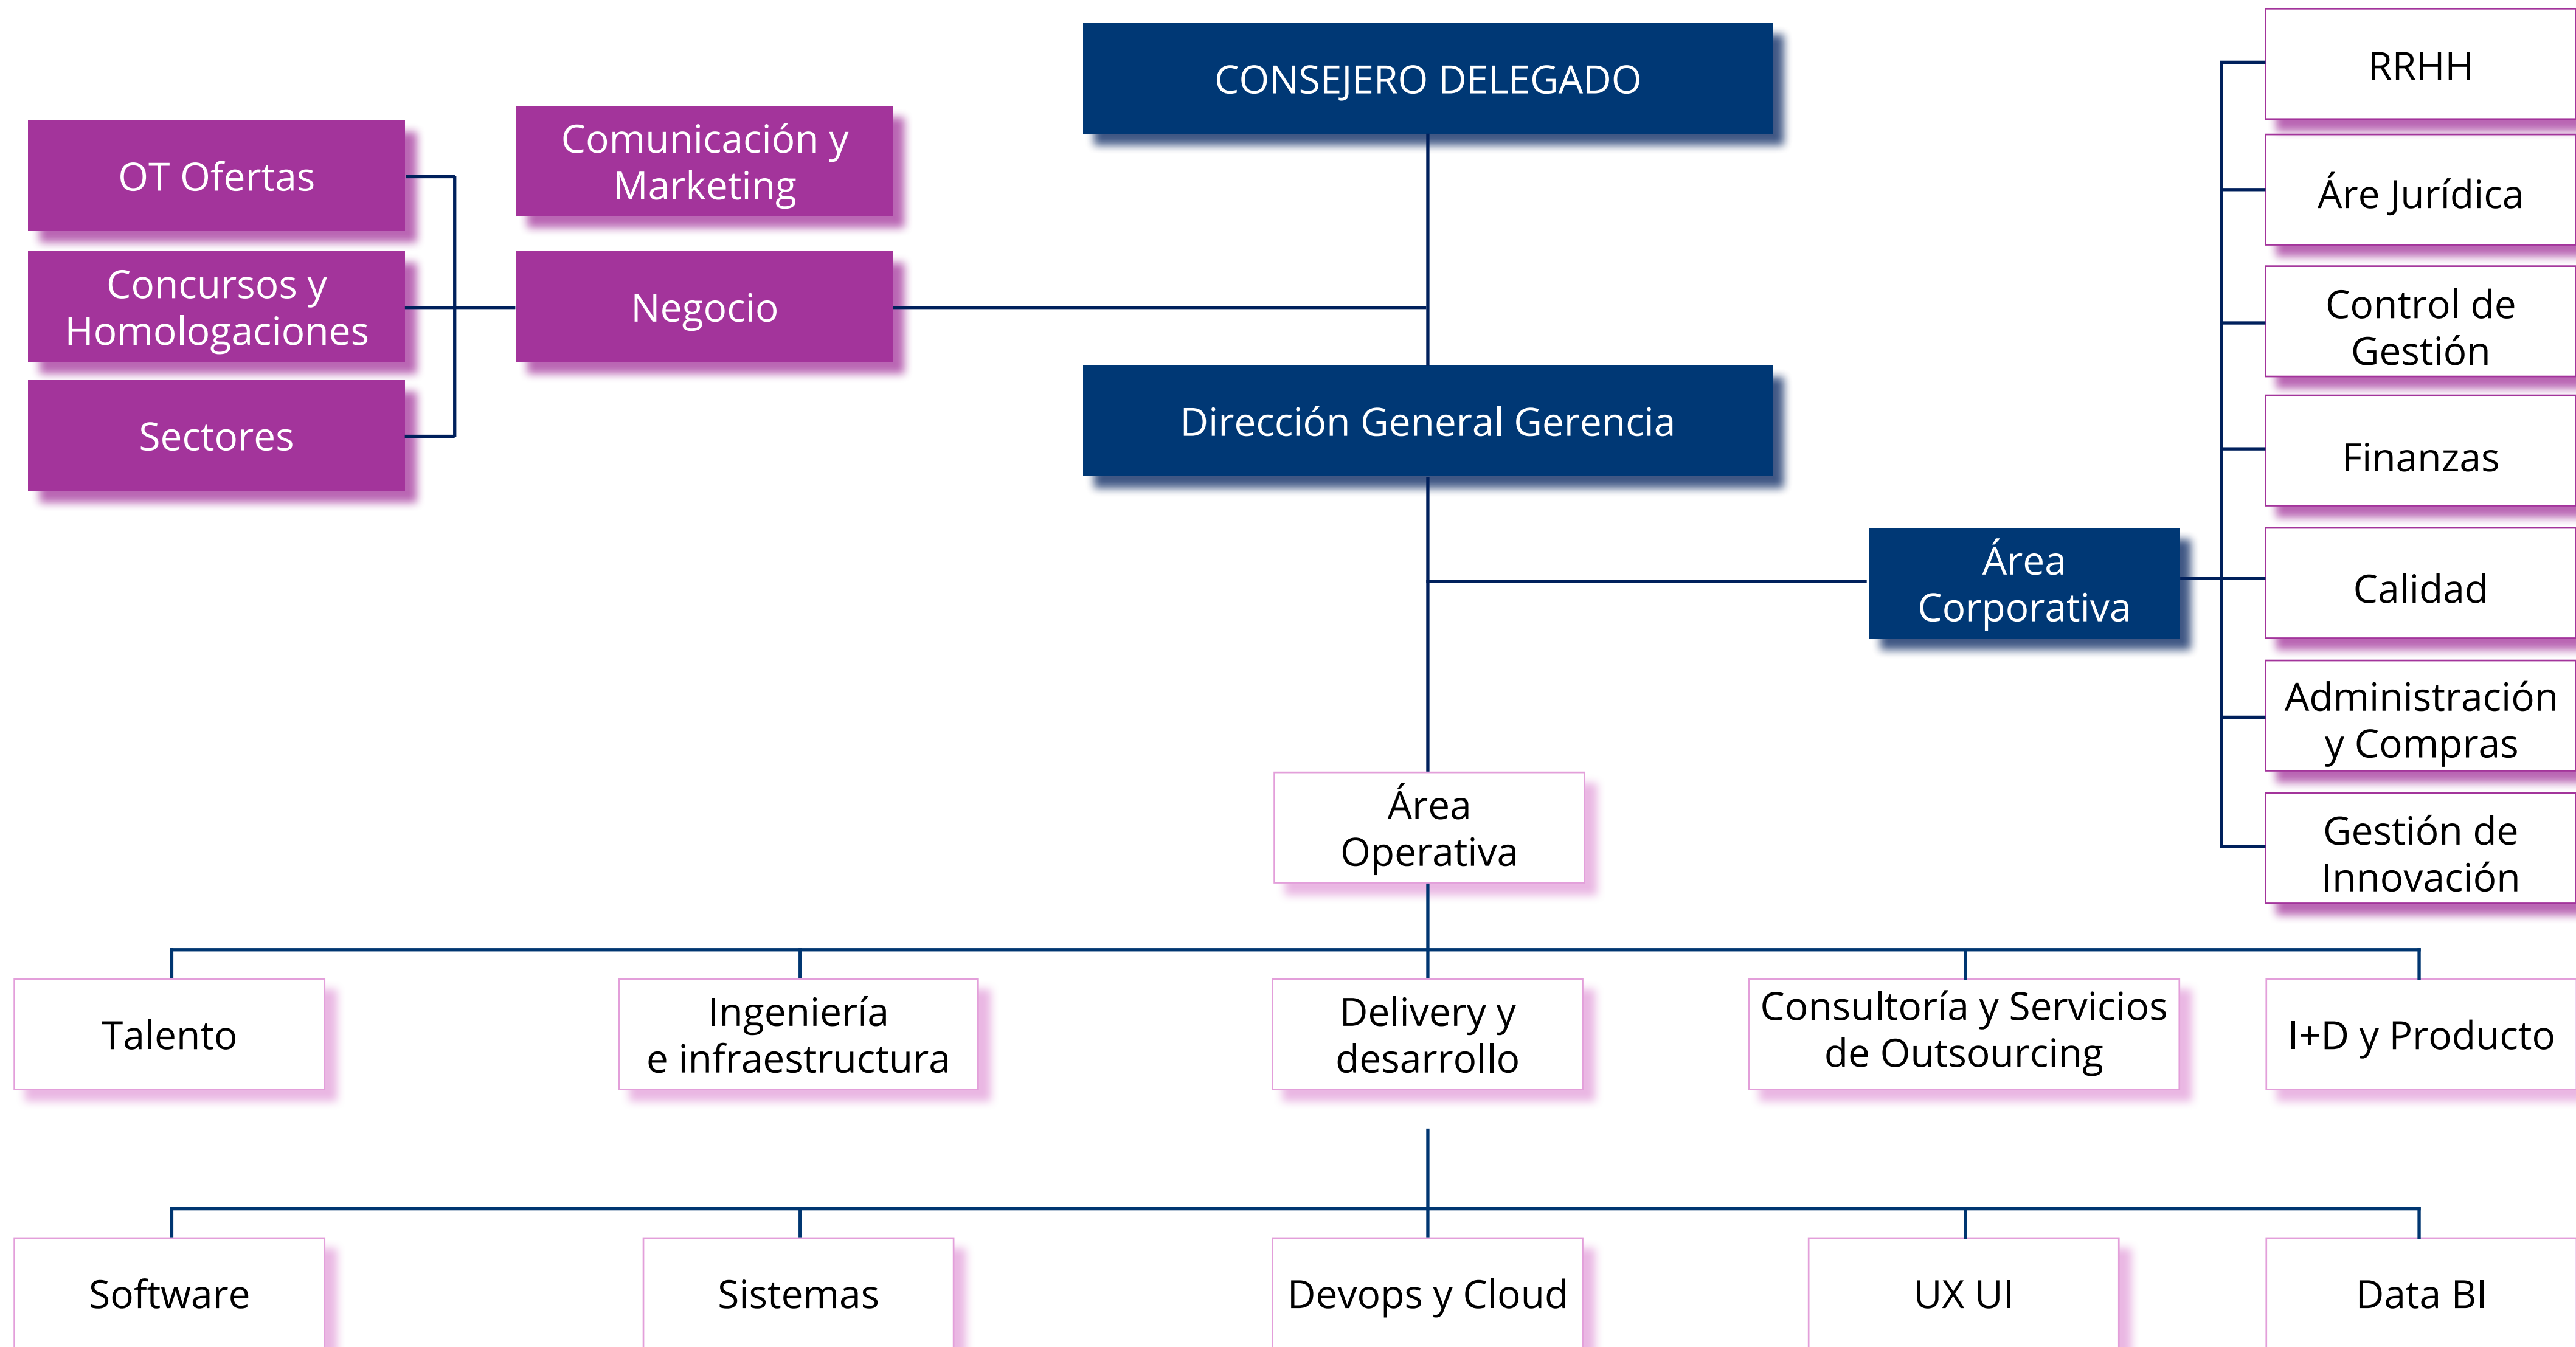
CONSEJERO DELEGADO

OT Ofertas

Concursos y Homologaciones

Sectores

Comunicación y Marketing

Negocio

Dirección General Gerencia

RRHH

Áre Jurídica

Control de Gestión

Finanzas

Área Corporativa

Calidad

Administración y Compras

Gestión de Innovación

Área Operativa

Talento

Ingeniería e infraestructura

Delivery y desarrollo

Consultoría y Servicios de Outsourcing

I+D y Producto

Software

Sistemas

Devops y Cloud

UX UI

Data BI